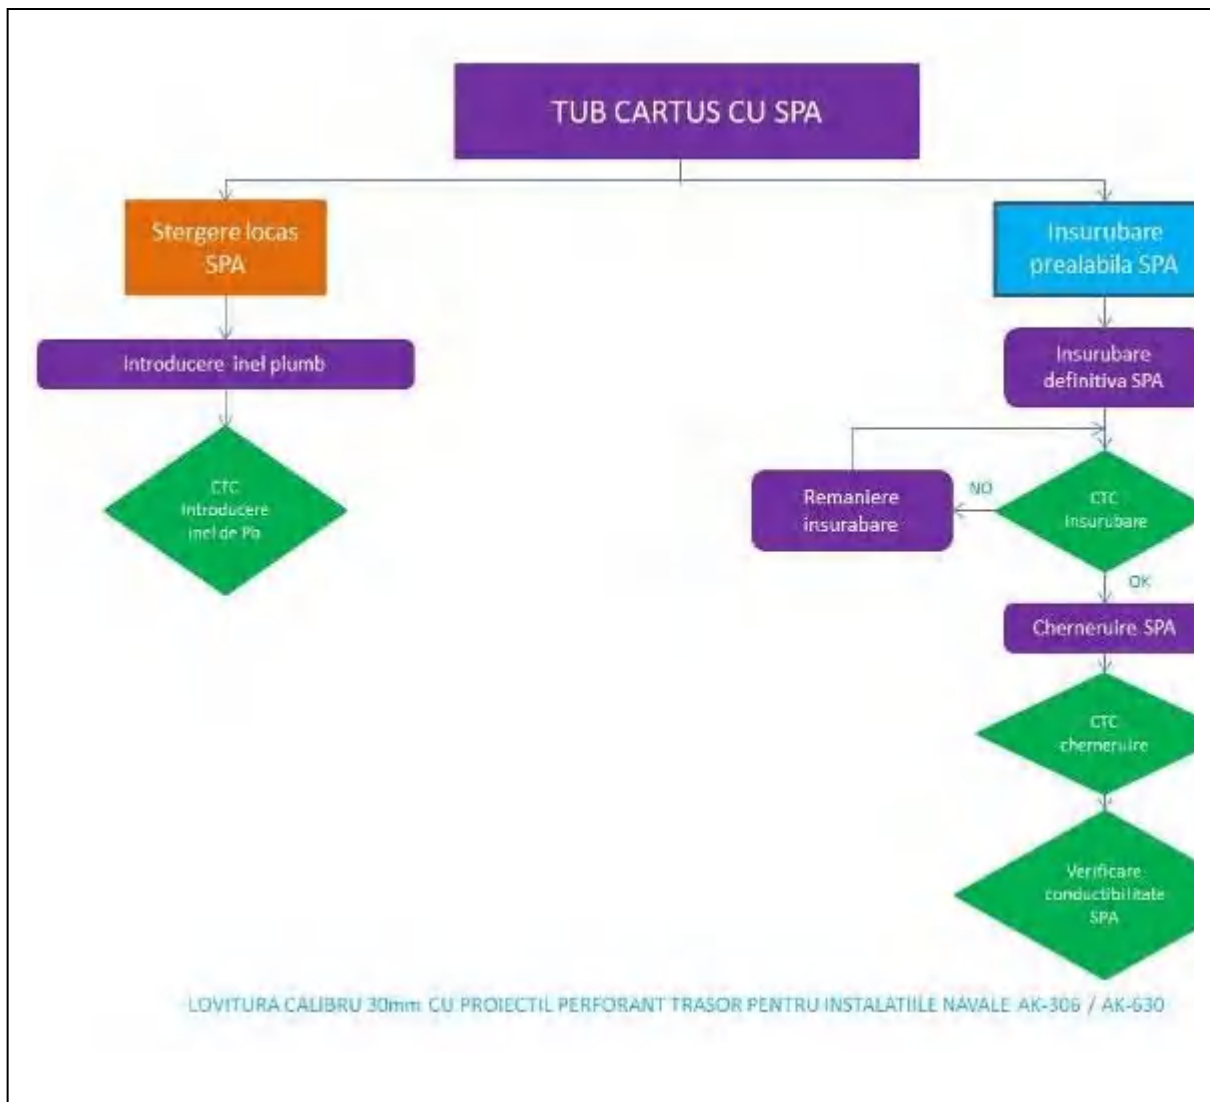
TUB CARTUS CU SPA

Stergere locas SPA

Introducere inel plumb

CTC Introducere inel de Pb

Insurubare prealabila SPA

Insurubare definitiva SPA

Remaniere insurubare

NO

CTC insurubare

OK

Chemeruire SPA

CTC chemeruire

Verificare conductibilitate SPA

LOVITURA CALIBRU 30mm CU PROIECTIL PERFORANT TRASOR PENTRU INSTALATIILE NAVALE AK-306 / AK-630